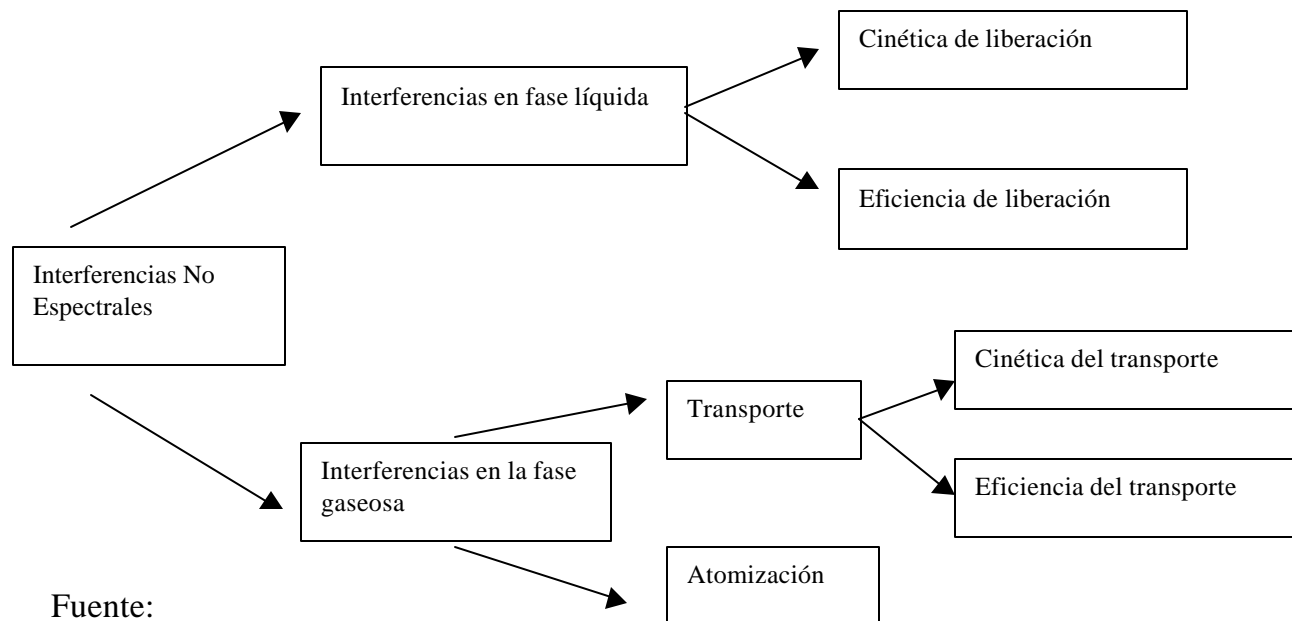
Interferencias No Espectrales

Interferencias en fase líquida

Cinética de liberación

Eficiencia de liberación

Interferencias en la fase gaseosa

Transporte

Cinética del transporte

Eficiencia del transporte

Atomización

Fuente: